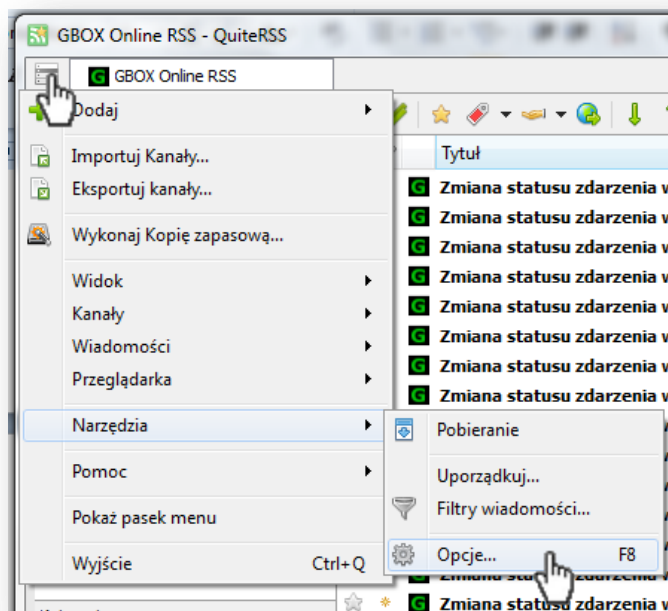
GBOX Online RSS - QuiteRSS

GBOX Online RSS

Dodaj

Importuj Kanały...

Eksportuj kanały...

Wykonaj Kopię zapasową...

Widok

Kanały

Wiadomości

Przeglądarka

Narzędzia

Pomoc

Pokaż pasek menu

Wyjście Ctrl+Q

Pobieranie

Uporządkuj...

Filtry wiadomości...

Opcje... F8

Tytuł

Zmiana statusu zdarzenia w

Zmiana statusu zdarzenia w

Zmiana statusu zdarzenia w

Zmiana statusu zdarzenia w

Zmiana statusu zdarzenia w

Zmiana statusu zdarzenia w

Zmiana statusu zdarzenia w

Zmiana statusu zdarzenia w

Zmiana statusu zdarzenia w